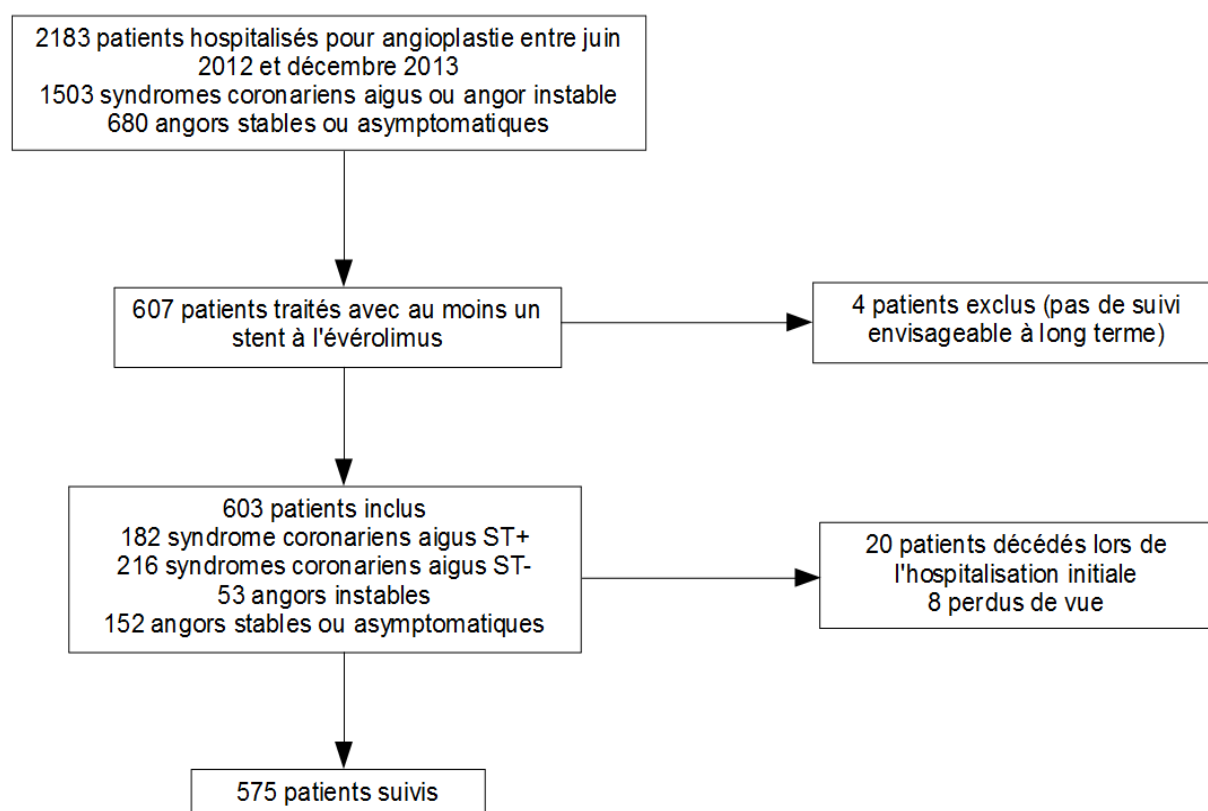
2183 patients hospitalisés pour angioplastie entre juin 2012 et décembre 2013
1503 syndromes coronariens aigus ou angor instable
680 angors stables ou asymptomatiques

607 patients traités avec au moins un stent à l'évérolimus

4 patients exclus (pas de suivi envisageable à long terme)

603 patients inclus
182 syndrome coronariens aigus ST+
216 syndromes coronariens aigus ST-
53 angors instables
152 angors stables ou asymptomatiques

20 patients décédés lors de l'hospitalisation initiale
8 perdus de vue

575 patients suivis